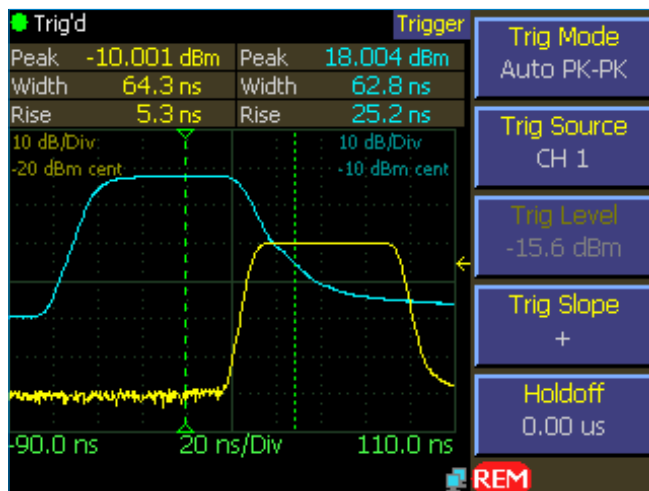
Trig'd

Trigger

| Peak | -10.001 dBm | Peak | 18.004 dBm |
|---|---|---|---|
| Width | 64.3 ns | Width | 62.8 ns |
| Rise | 5.3 ns | Rise | 25.2 ns |

10 dB/Div
-20 dBm cent

10 dB/Div
-10 dBm cent

-90.0 ns
20 ns/Div
110.0 ns

REM

Trig Mode
Auto PK-PK

Trig Source
CH 1

Trig Level
-15.6 dBm

Trig Slope
+

Holdoff
0.00 us